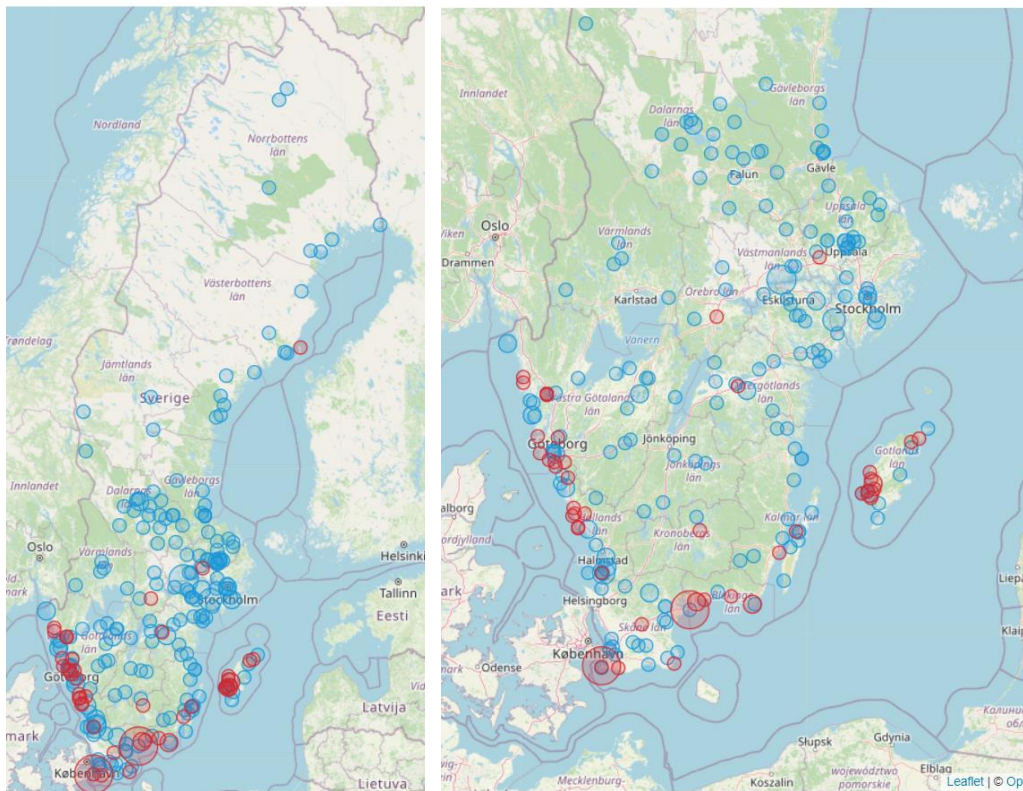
Nordland
Norrbottens län
Västerbottens län
Trøndelag
Jämtlands län
Sverige
Innlandet
Gävleborgs län
Dalarnas län
Oslo
Värmlands län
Stockholm
Helsinki
Tallinn
Eesti
Göteborg
Latvija
mark
København
Lietuva

Innlandet
Dalarnas län
Gävleborgs län
Falun
Gävle
Oslo
Viken
Värmlands län
Uppsala län
Uppsala
Drammen
Västmanlands län
Karlstad
Örebro län
Eskilstuna
Stockholm
Vänern
Östergötlands län
Västra Götalands län
Göteborg
Jönköping
Jönköpings län
Gotlands län
Alborg
Hallands län
Kronobergs län
Kalmar län
Nordjylland
Halmstad
Blekinge län
Liepā
mark
Helsingborg
Skåne län
Klaip
Odense
København
Калинин
обла
Mecklenburg-
Słupsk
Gdynia
Koszalin
województwo pomorskie
Elbląg
Leaflet | © Op